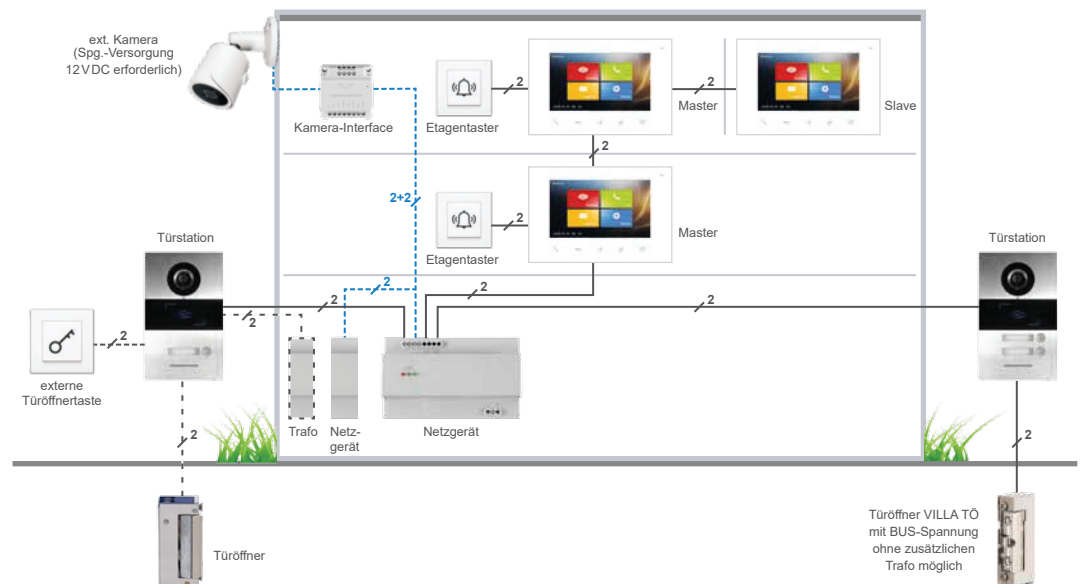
ext. Kamera
(Spg.-Versorgung
12 V DC erforderlich)

Kamera-Interface

Etagentaster

2

Master

2

Slave

2

2+2

Etagentaster

2

Master

Türstation

2

2

2

2

2

externe
Türöffnertaste

Trafo

Netz-
gerät

Netzgerät

Türstation

2

2

Türöffner

Türöffner VILLA TÖ
mit BUS-Spannung
ohne zusätzlichen
Trafo möglich